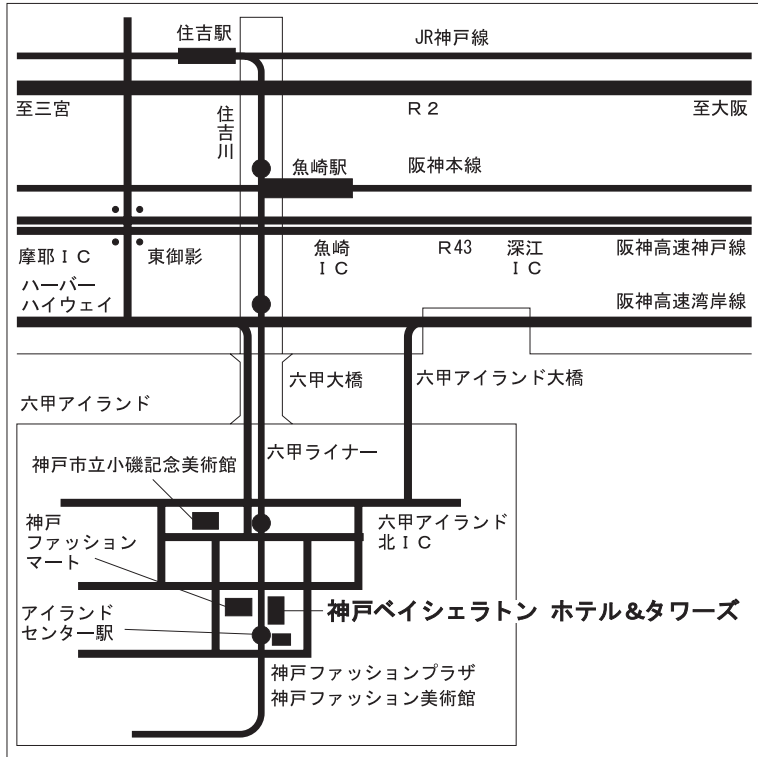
住吉駅

JR神戸線

至三宮

R２

至大阪

住吉川

魚崎駅

阪神本線

摩耶ＩＣ

東御影

魚崎ＩＣ

R43

深江ＩＣ

阪神高速神戸線

ハーバーハイウェイ

阪神高速湾岸線

六甲大橋

六甲アイランド大橋

六甲アイランド

六甲ライナー

神戸市立小磯記念美術館

神戸ファッションマート

六甲アイランド北ＩＣ

アイランドセンター駅

神戸ベイシェラトン ホテル&タワーズ

神戸ファッションプラザ

神戸ファッション美術館